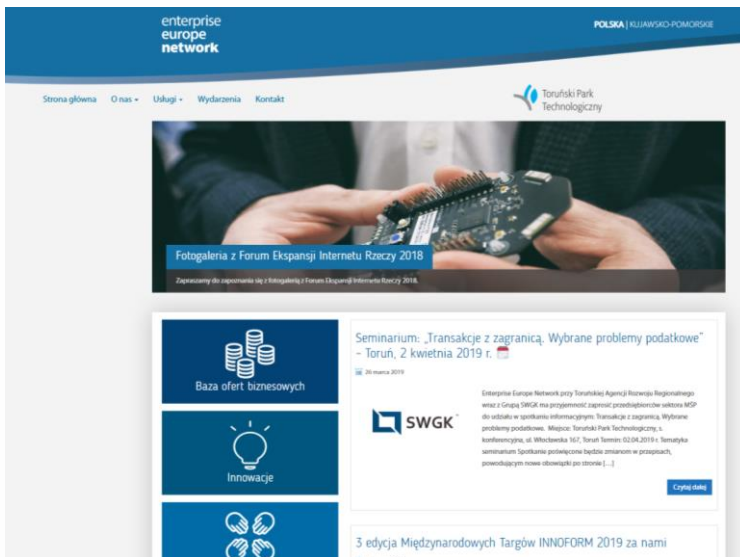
enterprise
europe
network

POLSKA | KUJAWSKO-POMORSKIE

Strona główna   O nas ▾   Usługi ▾   Wydarzenia   Kontakt

Toruński Park Technologiczny

Fotogaleria z Forum Ekspansji Internetu Rzeczy 2018

Zapraszamy do zapoznania się z fotogalerią z Forum Ekspansji Internetu Rzeczy 2018.

Baza ofert biznesowych

Innowacje

Seminarium: „Transakcje z zagranicą. Wybrane problemy podatkowe" – Toruń, 2 kwietnia 2019 r.

26 marca 2019

SWGK

Enterprise Europe Network przy Toruńskiej Agencji Rozwoju Regionalnego wraz z Grupą SWGK ma przyjemność zaprosić przedsiębiorców sektora MSP do udziału w spotkaniu informacyjnym: Transakcje z zagranicą. Wybrane problemy podatkowe. Miejsce: Toruński Park Technologiczny, s. konferencyjna, ul. Włocławska 167, Toruń Termin: 02.04.2019 r. Tematyka seminarium Spotkanie poświęcone będzie zmianom w przepisach, powodującym nowe obowiązki po stronie [...]

Czytaj dalej

3 edycja Międzynarodowych Targów INNOFORM 2019 za nami